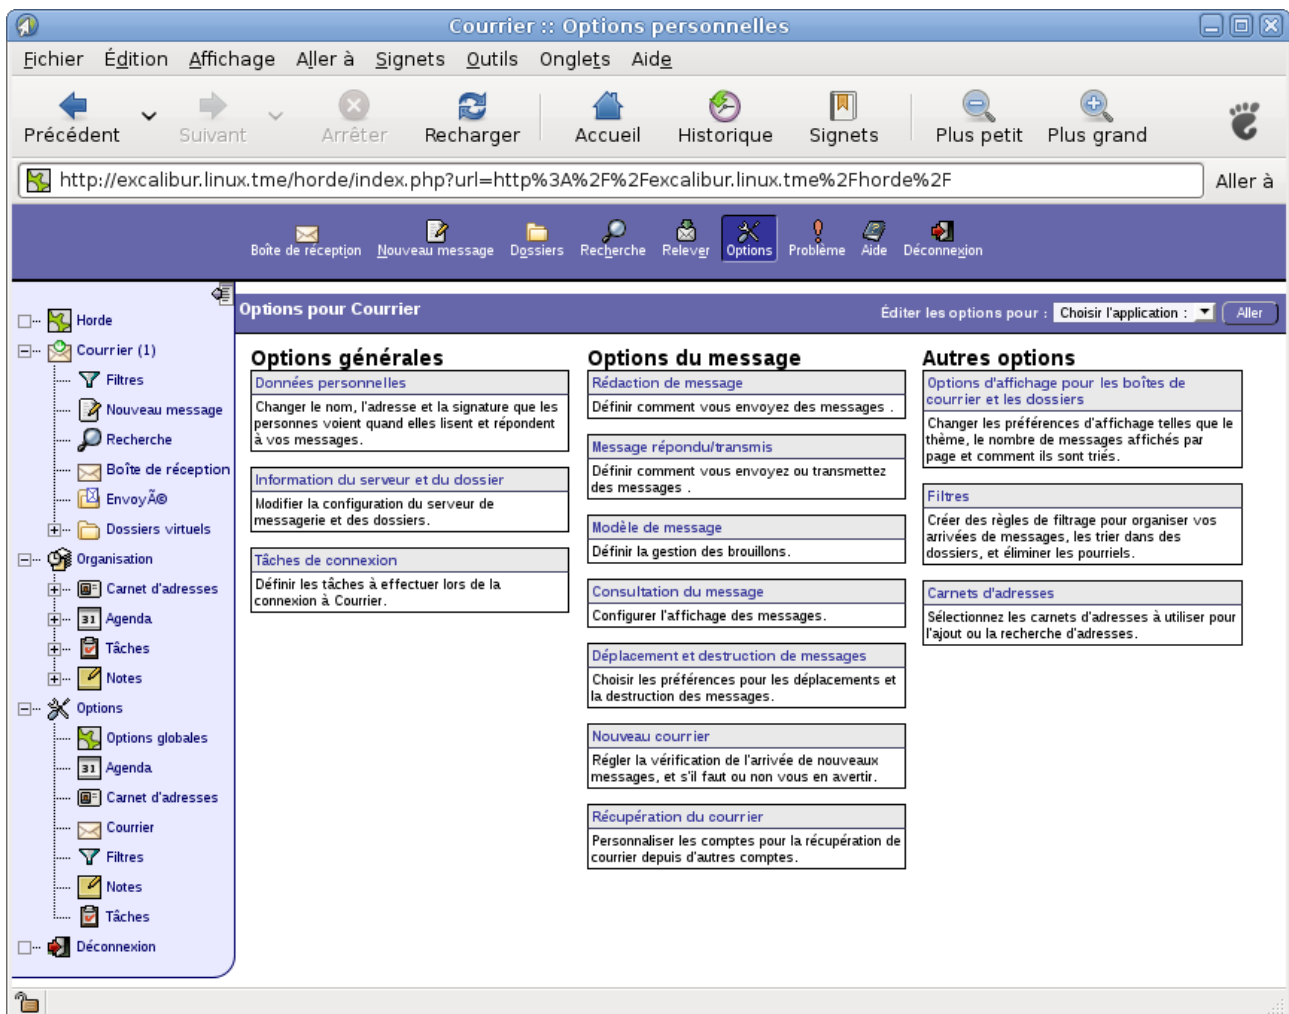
Courrier :: Options personnelles

Fichier Édition Affichage Aller à Signets Outils Onglets Aide

Précédent Suivant Arrêter Recharger Accueil Historique Signets Plus petit Plus grand

http://excalibur.linux.tme/horde/index.php?url=http%3A%2F%2Fexcalibur.linux.tme%2Fhorde%2F

Aller à

Boîte de réception Nouveau message Dossiers Recherche Relever Options Problème Aide Déconnexion

Horde
Courrier (1)
Filtres
Nouveau message
Recherche
Boîte de réception
EnvoyÃ©
Dossiers virtuels
Organisation
Carnet d'adresses
Agenda
Tâches
Notes
Options
Options globales
Agenda
Carnet d'adresses
Courrier
Filtres
Notes
Tâches
Déconnexion

Options pour Courrier

Éditer les options pour : Choisir l'application : Aller

Options générales

Données personnelles
Changer le nom, l'adresse et la signature que les personnes voient quand elles lisent et répondent à vos messages.

Information du serveur et du dossier
Modifier la configuration du serveur de messagerie et des dossiers.

Tâches de connexion
Définir les tâches à effectuer lors de la connexion à Courrier.

Options du message

Rédaction de message
Définir comment vous envoyez des messages .

Message répondu/transmis
Définir comment vous envoyez ou transmettez des messages .

Modèle de message
Définir la gestion des brouillons.

Consultation du message
Configurer l'affichage des messages.

Déplacement et destruction de messages
Choisir les préférences pour les déplacements et la destruction des messages.

Nouveau courrier
Régler la vérification de l'arrivée de nouveaux messages, et s'il faut ou non vous en avertir.

Récupération du courrier
Personnaliser les comptes pour la récupération de courrier depuis d'autres comptes.

Autres options

Options d'affichage pour les boîtes de courrier et les dossiers
Changer les préférences d'affichage telles que le thème, le nombre de messages affichés par page et comment ils sont triés.

Filtres
Créer des règles de filtrage pour organiser vos arrivées de messages, les trier dans des dossiers, et éliminer les pourriels.

Carnets d'adresses
Sélectionnez les carnets d'adresses à utiliser pour l'ajout ou la recherche d'adresses.